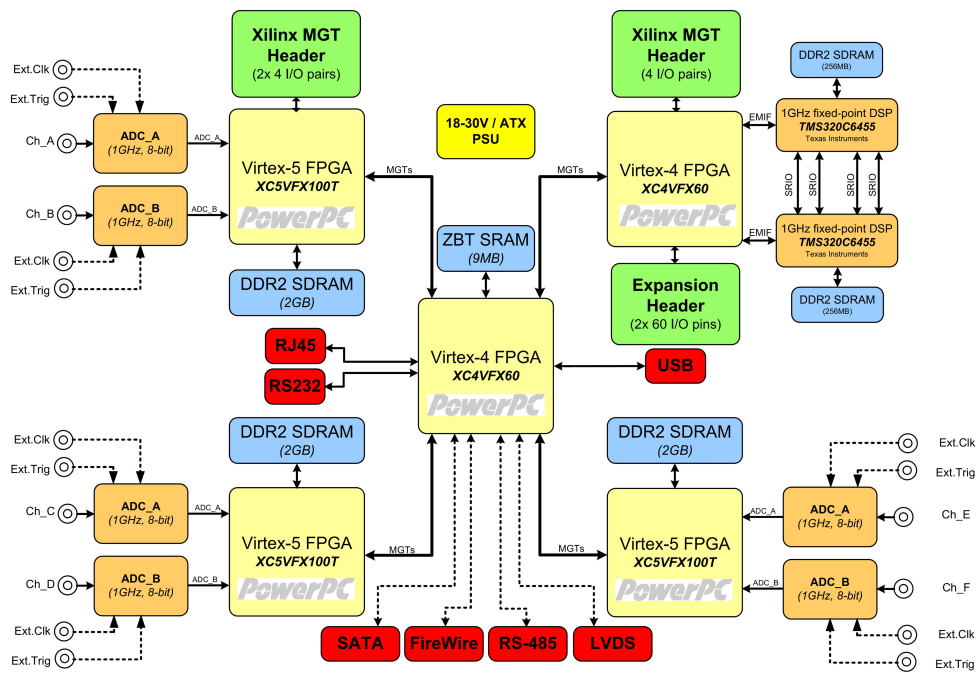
Xilinx MGT Header
(2x 4 I/O pairs)

Xilinx MGT Header
(4 I/O pairs)

DDR2 SDRAM
(256MB)

Ext.Clk
Ext.Trig
Ch_A
ADC_A
(1GHz, 8-bit)
ADC_A

Virtex-5 FPGA
XC5VFX100T
PowerPC

18-30V / ATX
PSU

MGTs

MGTs

Virtex-4 FPGA
XC4VFX60
PowerPC

EMIF
1GHz fixed-point DSP
TMS320C6455
Texas Instruments

SRIO
SRIO
SRIO
SRIO

Ch_B
ADC_B
(1GHz, 8-bit)
ADC_B
Ext.Clk
Ext.Trig

ZBT SRAM
(9MB)

EMIF
1GHz fixed-point DSP
TMS320C6455
Texas Instruments

DDR2 SDRAM
(2GB)

Expansion Header
(2x 60 I/O pins)

DDR2 SDRAM
(256MB)

RJ45
RS232

Virtex-4 FPGA
XC4VFX60
PowerPC

USB

DDR2 SDRAM
(2GB)

DDR2 SDRAM
(2GB)

Ext.Clk
Ext.Trig
Ch_C
ADC_A
(1GHz, 8-bit)
ADC_A

Virtex-5 FPGA
XC5VFX100T
PowerPC
MGTs

MGTs
Virtex-5 FPGA
XC5VFX100T
PowerPC

ADC_A
ADC_A
(1GHz, 8-bit)
Ext.Clk
Ext.Trig
Ch_E

Ch_D
ADC_B
(1GHz, 8-bit)
ADC_B
Ext.Clk
Ext.Trig

ADC_B
ADC_B
(1GHz, 8-bit)
Ch_F
Ext.Clk
Ext.Trig

SATA
FireWire
RS-485
LVDS